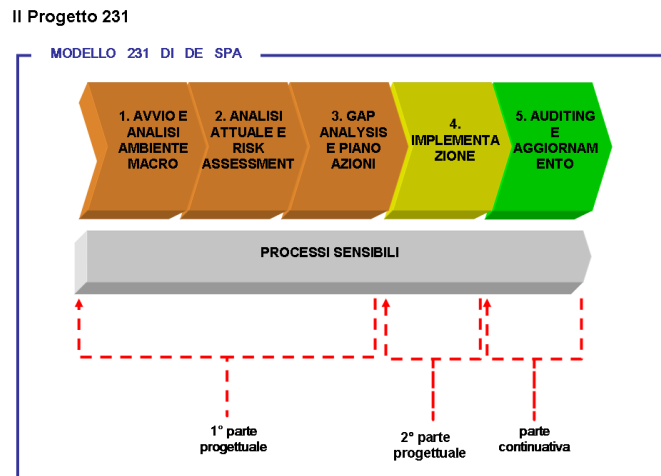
Il Progetto 231

MODELLO 231 DI DE SPA

1. AVVIO E ANALISI AMBIENTE MACRO

2. ANALISI ATTUALE E RISK ASSESSMENT

3. GAP ANALYSIS E PIANO AZIONI

4. IMPLEMENTAZIONE

5. AUDITING E AGGIORNAMENTO

PROCESSI SENSIBILI

1° parte progettuale

2° parte progettuale

parte continuativa